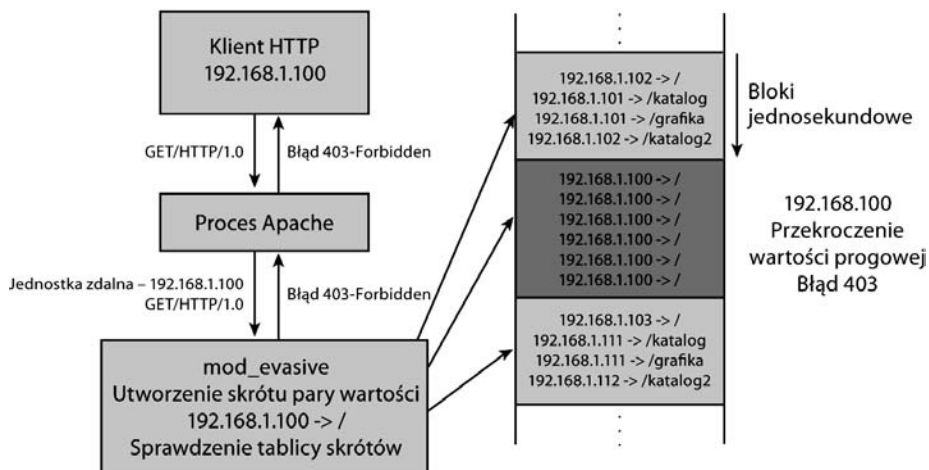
Klient HTTP
192.168.1.100

GET/HTTP/1.0

Błąd 403-Forbidden

Proces Apache

Jednostka zdalna – 192.168.1.100
GET/HTTP/1.0

Błąd 403-Forbidden

mod_evasive
Utworzenie skrótu pary wartości
192.168.1.100 -> /
Sprawdzenie tablicy skrótów

192.168.1.102 -> /
192.168.1.101 -> /katalog
192.168.1.101 -> /grafika
192.168.1.102 -> /katalog2

192.168.1.100 -> /
192.168.1.100 -> /
192.168.1.100 -> /
192.168.1.100 -> /
192.168.1.100 -> /
192.168.1.100 -> /

192.168.1.103 -> /
192.168.1.111 -> /katalog
192.168.1.111 -> /grafika
192.168.1.112 -> /katalog2

Bloki
jednosekundowe

192.168.100
Przekroczenie
wartości progowej
Błąd 403